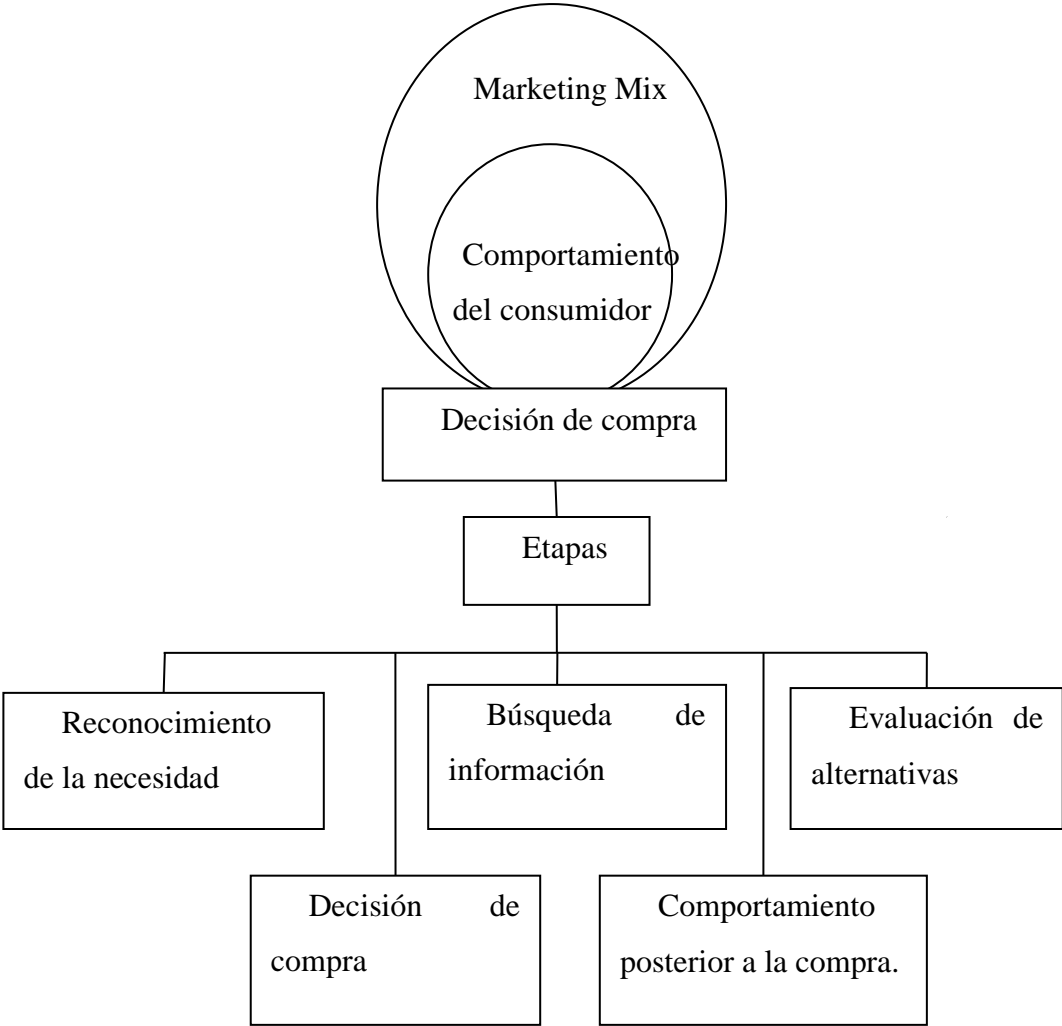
Marketing Mix

Comportamiento del consumidor

Decisión de compra

Etapas

Reconocimiento de la necesidad

Búsqueda de información

Evaluación de alternativas

Decisión de compra

Comportamiento posterior a la compra.